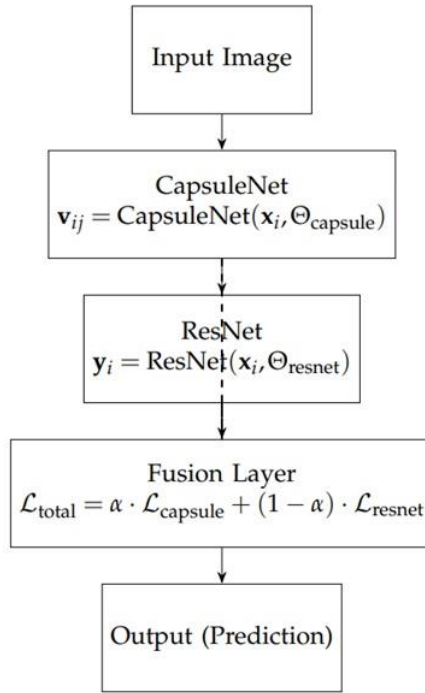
Input Image

CapsuleNet
$\mathbf{v}_{ij} = \text{CapsuleNet}(\mathbf{x}_i, \Theta_{\text{capsule}})$

ResNet
$\mathbf{y}_i = \text{ResNet}(\mathbf{x}_i, \Theta_{\text{resnet}})$

Fusion Layer
$\mathcal{L}_{\text{total}} = \alpha \cdot \mathcal{L}_{\text{capsule}} + (1 - \alpha) \cdot \mathcal{L}_{\text{resnet}}$

Output (Prediction)